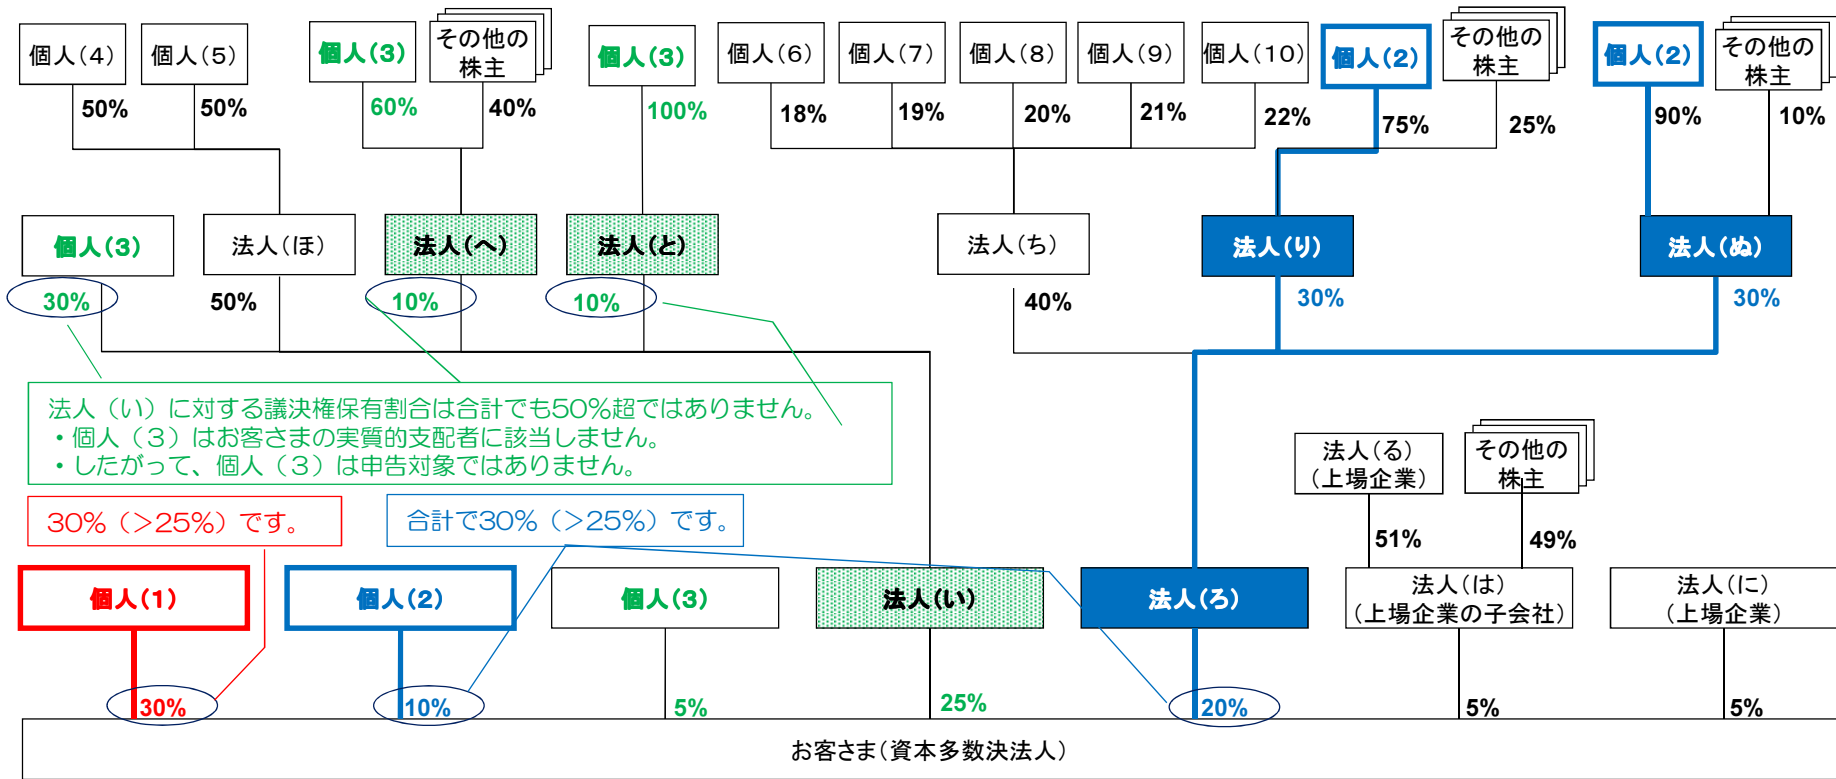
個人(4)
個人(5)
50%
50%
個人(3)
その他の株主
60%
40%
個人(3)
100%
個人(6)
個人(7)
個人(8)
個人(9)
個人(10)
18%
19%
20%
21%
22%
個人(2)
その他の株主
75%
25%
個人(2)
その他の株主
90%
10%

個人(3)
法人(ほ)
法人(へ)
法人(と)
法人(ち)
法人(り)
法人(ぬ)
30%
50%
10%
10%
40%
30%
30%

法人(い)に対する議決権保有割合は合計でも50%超ではありません。
・個人(3)はお客さまの実質的支配者に該当しません。
・したがって、個人(3)は申告対象ではありません。

法人(る)(上場企業)
その他の株主
51%
49%

30%(>25%)です。
合計で30%(>25%)です。

個人(1)
個人(2)
個人(3)
法人(い)
法人(ろ)
法人(は)(上場企業の子会社)
法人(に)(上場企業)
30%
10%
5%
25%
20%
5%
5%

お客さま(資本多数決法人)